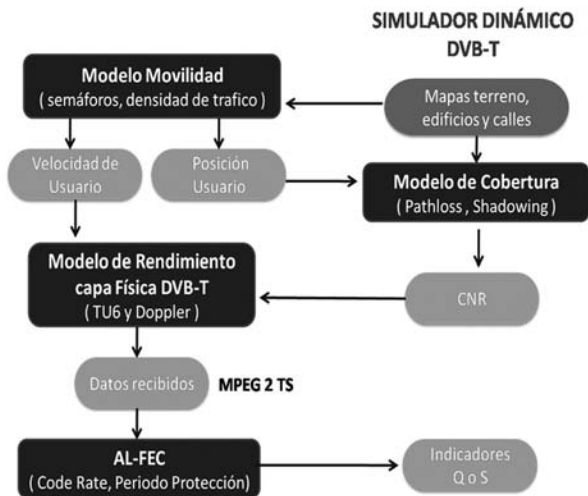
SIMULADOR DINÁMICO DVB-T

Modelo Movilidad
( semáforos, densidad de trafico )

Mapas terreno, edificios y calles

Velocidad de Usuario

Posición Usuario

Modelo de Cobertura
( Pathloss , Shadowing )

Modelo de Rendimiento capa Física DVB-T
( TU6 y Doppler )

CNR

Datos recibidos

MPEG 2 TS

AL-FEC
( Code Rate, Periodo Protección)

Indicadores Q o S